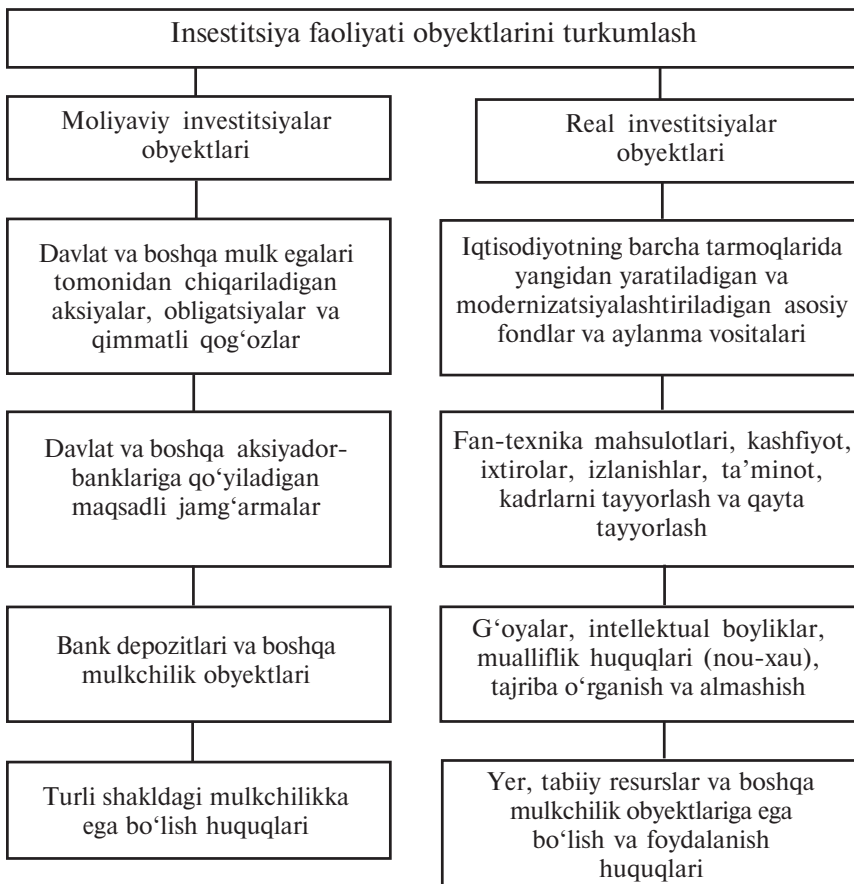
Insestitsiya faoliyati obyektlarini turkumlash

Moliyaviy investitsiyalar obyektlari

Davlat va boshqa mulk egalari tomonidan chiqariladigan aksiyalar, obligatsiyalar va qimmatli qog'ozlar

Davlat va boshqa aksiyador-banklariga qo'yiladigan maqsadli jamg'armalar

Bank depozitlari va boshqa mulkchilik obyektlari

Turli shakldagi mulkchilikka ega bo'lish huquqlari

Real investitsiyalar obyektlari

Iqtisodiyotning barcha tarmoqlarida yangidan yaratiladigan va modernizatsiyalashtiriladigan asosiy fondlar va aylanma vositalari

Fan-texnika mahsulotlari, kashfiyot, ixtirolar, izlanishlar, ta'minot, kadrlarni tayyorlash va qayta tayyorlash

G'oyalar, intellektual boyliklar, mualliflik huquqlari (nou-xau), tajriba o'rganish va almashish

Yer, tabiiy resurslar va boshqa mulkchilik obyektlariga ega bo'lish va foydalanish huquqlari